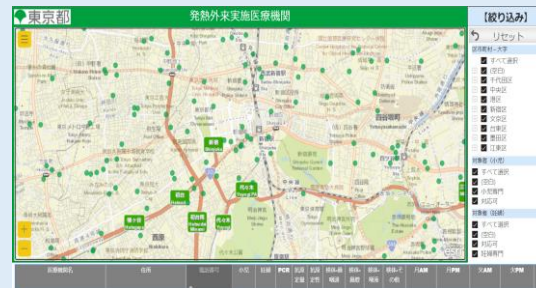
東京都

発熱外来実施医療機関

【絞り込み】

リセット

区市町村・大字

すべて選択

(空白)

千代田区

中央区

港区

新宿区

文京区

台東区

墨田区

江東区

対象者（小児）

すべて選択

(空白)

小児専門

対応可

対象者（妊婦）

すべて選択

(空白)

対応可

妊婦専門

新宿

渋谷

代々木

医療機関名

住所

電話番号

小児

妊婦

PCR

抗原定量

抗原定性

検体-鼻咽頭

検体-鼻腔

検体-唾液

検体-その他

月AM

月PM

火AM

火PM